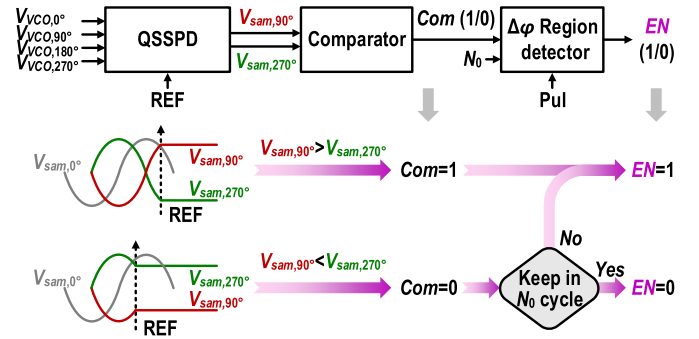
$V_{VCO,0°}$
$V_{VCO,90°}$
$V_{VCO,180°}$
$V_{VCO,270°}$

QSSPD

REF

$V_{sam,90°}$
$V_{sam,270°}$

Comparator

Com (1/0)

$N_0$

Δφ Region detector

Pul

EN (1/0)

$V_{sam,0°}$
$V_{sam,90°}$
$V_{sam,270°}$
REF

$V_{sam,90°}$>$V_{sam,270°}$

Com=1

EN=1

No

$V_{sam,0°}$
$V_{sam,270°}$
$V_{sam,90°}$
REF

$V_{sam,90°}$<$V_{sam,270°}$

Com=0

Keep in $N_0$ cycle

Yes

EN=0